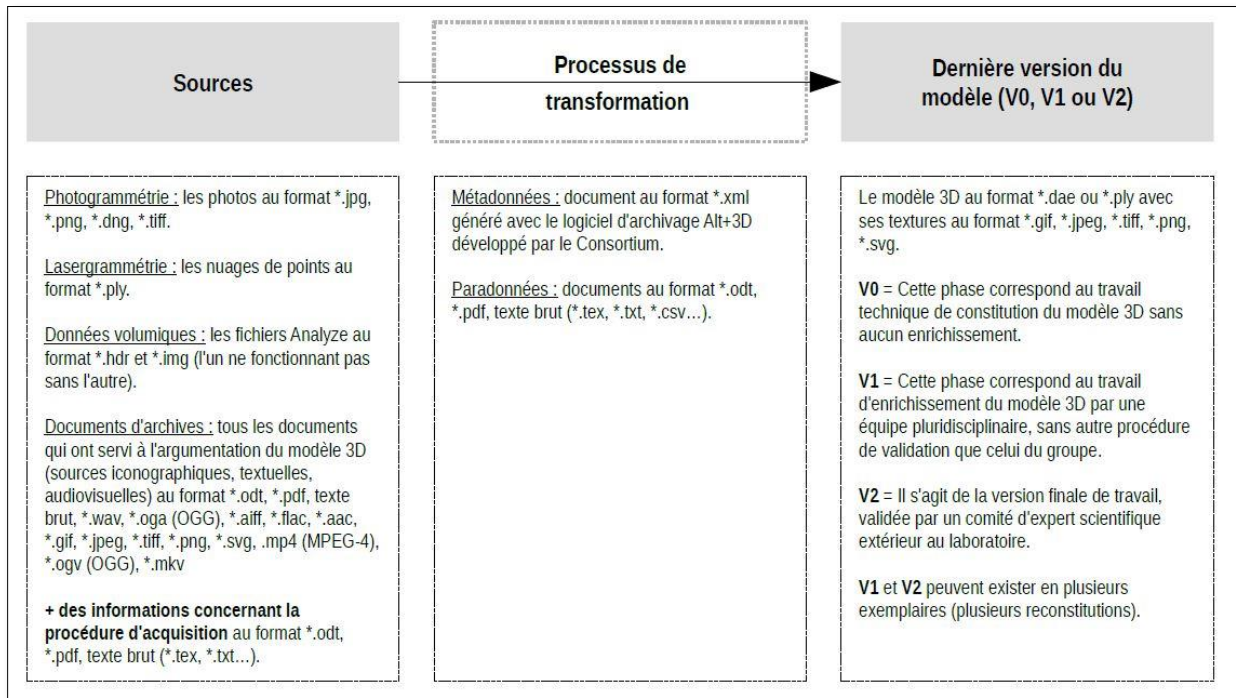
Sources

Processus de transformation

Dernière version du modèle (V0, V1 ou V2)

Photogrammétrie : les photos au format *.jpg, *.png, *.dng, *.tiff.

Lasergrammétrie : les nuages de points au format *.ply.

Données volumiques : les fichiers Analyze au format *.hdr et *.img (l'un ne fonctionnant pas sans l'autre).

Documents d'archives : tous les documents qui ont servi à l'argumentation du modèle 3D (sources iconographiques, textuelles, audiovisuelles) au format *.odt, *.pdf, texte brut, *.wav, *.oga (OGG), *.aiff, *.flac, *.aac, *.gif, *.jpeg, *.tiff, *.png, *.svg, .mp4 (MPEG-4), *.ogv (OGG), *.mkv

+ des informations concernant la procédure d'acquisition au format *.odt, *.pdf, texte brut (*.tex, *.txt...).

Métadonnées : document au format *.xml généré avec le logiciel d'archivage Alt+3D développé par le Consortium.

Paradonnées : documents au format *.odt, *.pdf, texte brut (*.tex, *.txt, *.csv...).

Le modèle 3D au format *.dae ou *.ply avec ses textures au format *.gif, *.jpeg, *.tiff, *.png, *.svg.

V0 = Cette phase correspond au travail technique de constitution du modèle 3D sans aucun enrichissement.

V1 = Cette phase correspond au travail d'enrichissement du modèle 3D par une équipe pluridisciplinaire, sans autre procédure de validation que celui du groupe.

V2 = Il s'agit de la version finale de travail, validée par un comité d'expert scientifique extérieur au laboratoire.

V1 et V2 peuvent exister en plusieurs exemplaires (plusieurs reconstitutions).